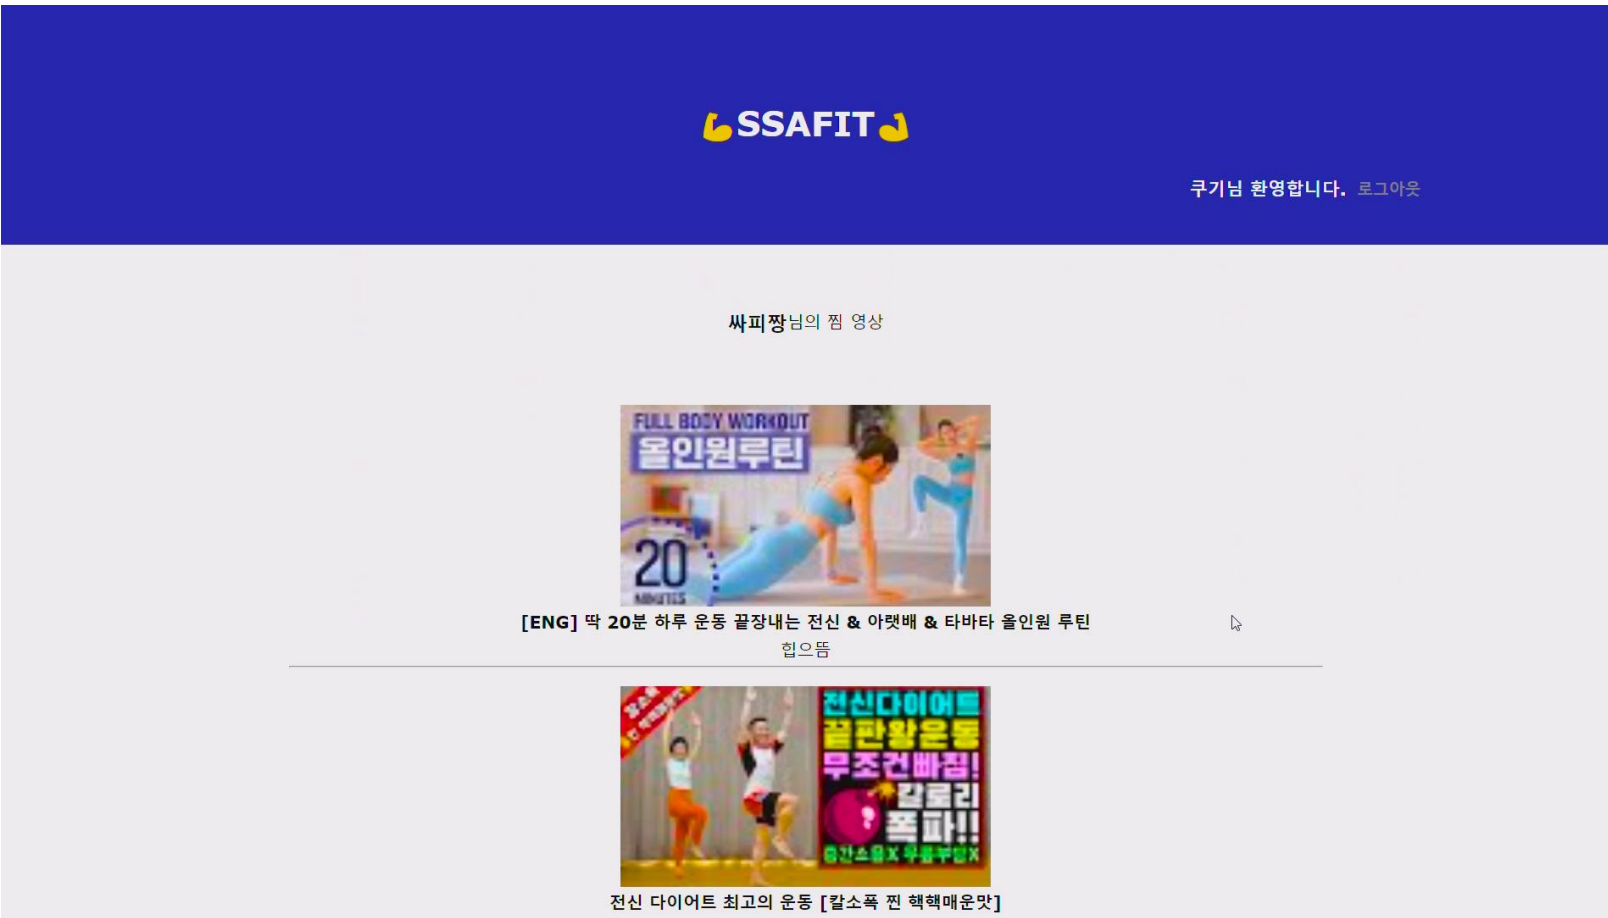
💪SSAFIT💪

쿠기님 환영합니다. 로그아웃

싸피짱님의 찜 영상

FULL BODY WORKOUT
올인원루틴
20 MINUTES

[ENG] 딱 20분 하루 운동 끝장내는 전신 & 아랫배 & 타바타 올인원 루틴

힙으뜸

전신다이어트
끝판왕운동
무조건빠짐!
칼로리
폭파!!
층간소음X 무릎부담X

전신 다이어트 최고의 운동 [칼소폭 찐 핵핵매운맛]